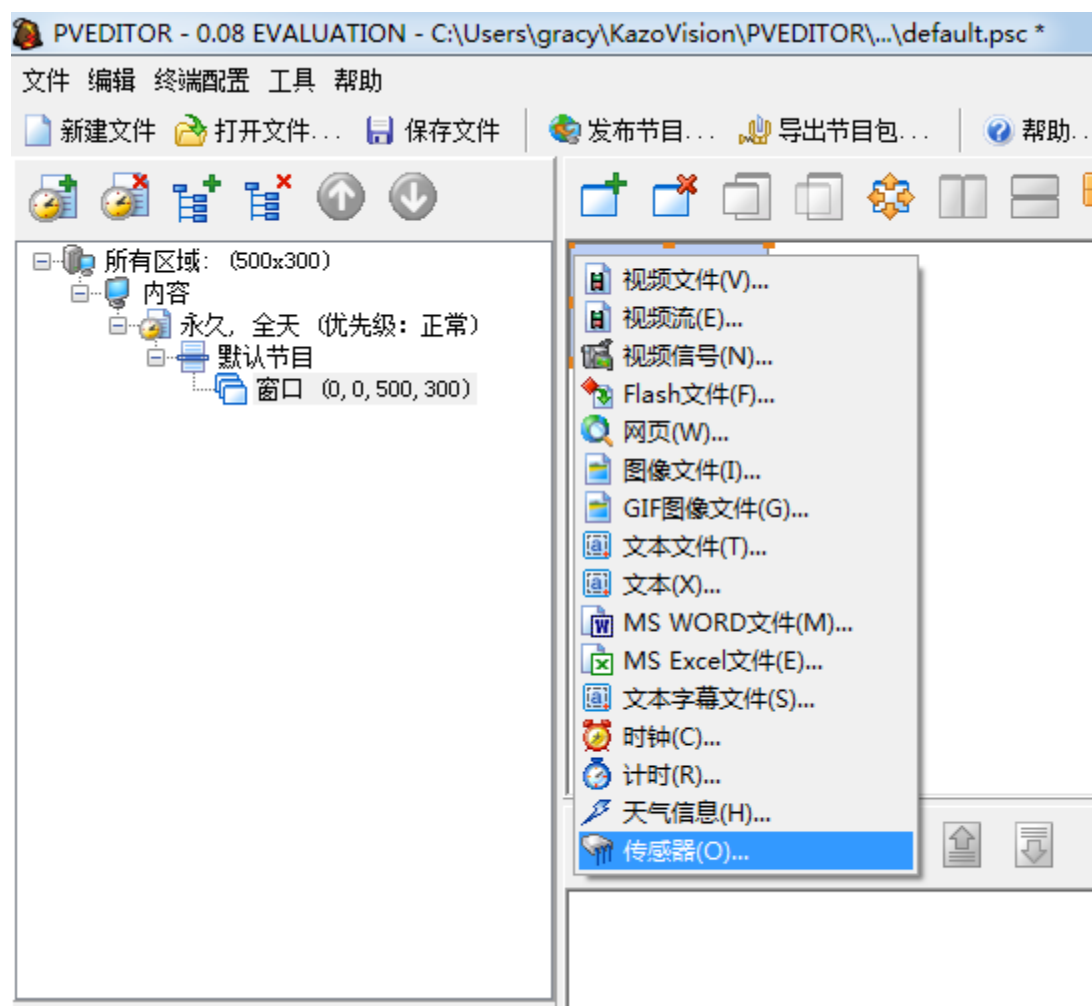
PVEDITOR - 0.08 EVALUATION - C:\Users\gracy\KazoVision\PVEDITOR\...\default.psc *

文件 编辑 终端配置 工具 帮助

新建文件 打开文件... 保存文件 发布节目... 导出节目包... 帮助...

所有区域: (500x300)
内容
永久, 全天 (优先级: 正常)
默认节目
窗口 (0, 0, 500, 300)

视频文件(V)...
视频流(E)...
视频信号(N)...
Flash文件(F)...
网页(W)...
图像文件(I)...
GIF图像文件(G)...
文本文件(T)...
文本(X)...
MS WORD文件(M)...
MS Excel文件(E)...
文本字幕文件(S)...
时钟(C)...
计时(R)...
天气信息(H)...
传感器(O)...